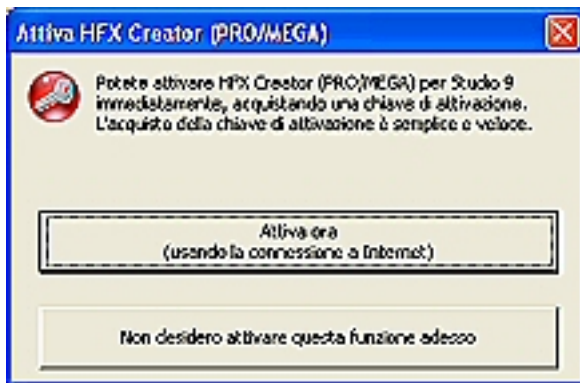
Attiva HFX Creator (PRO/MEGA)

Potete attivare HFX Creator (PRO/MEGA) per Studio 9 immediatamente, acquistando una chiave di attivazione. L'acquisto della chiave di attivazione è semplice e veloce.

Attiva ora
(usando la connessione a Internet)

Non desidero attivare questa funzione adesso